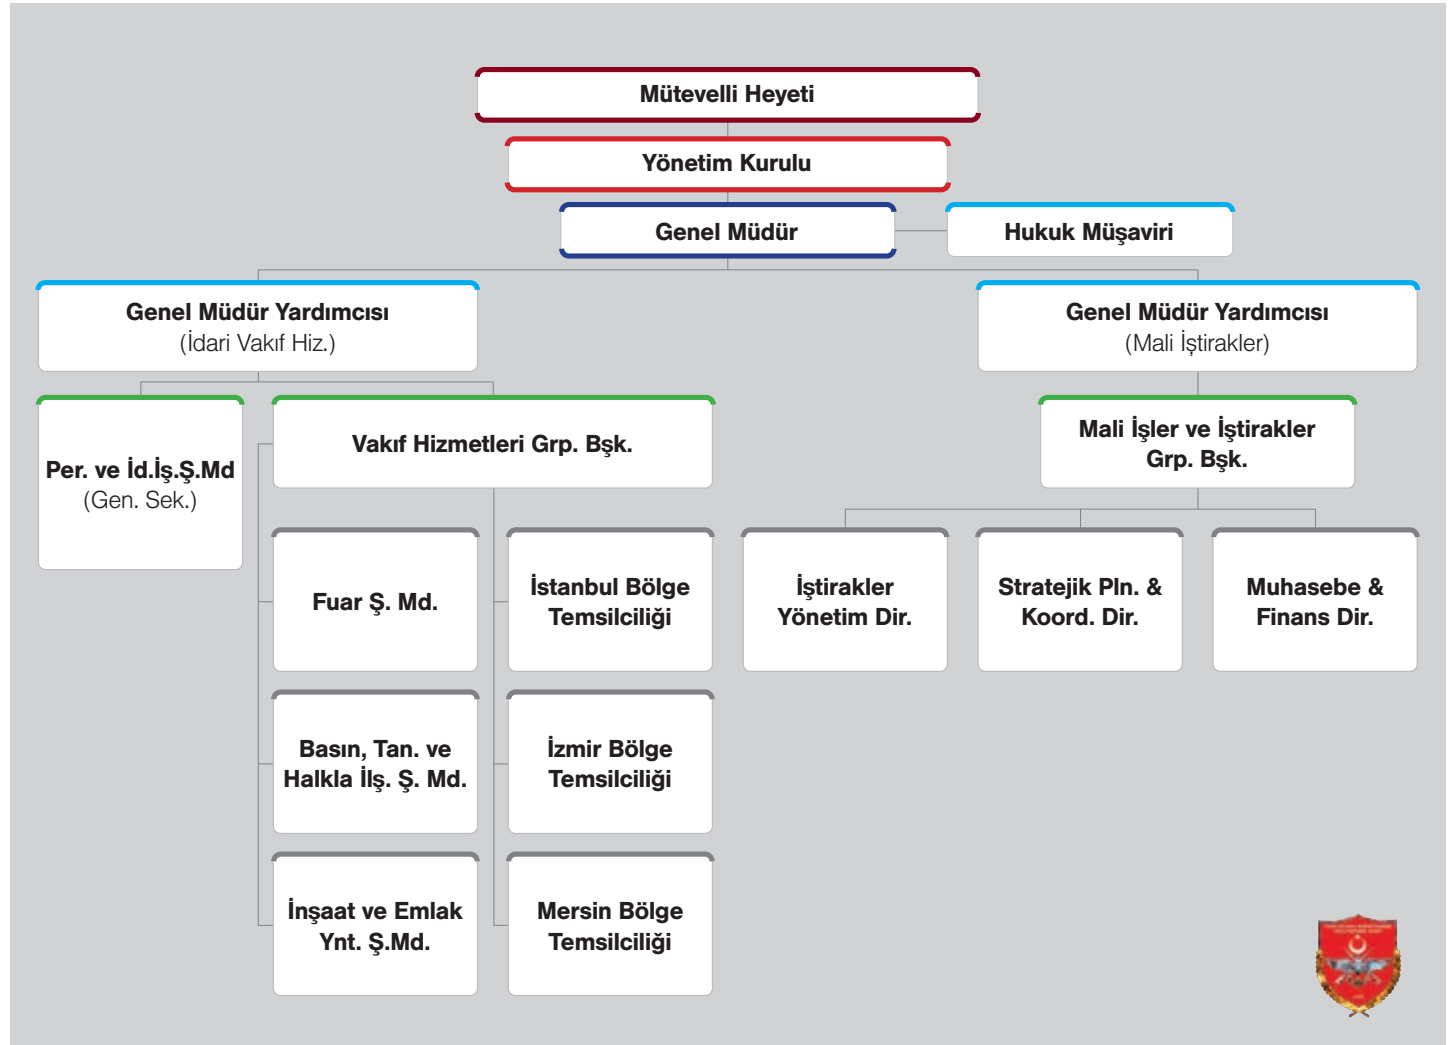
Mütevelli Heyeti

Yönetim Kurulu

Genel Müdür

Hukuk Müşaviri

Genel Müdür Yardımcısı
(İdari Vakıf Hiz.)

Genel Müdür Yardımcısı
(Mali İştirakler)

Per. ve İd.İş.Ş.Md
(Gen. Sek.)

Vakıf Hizmetleri Grp. Bşk.

Mali İşler ve İştirakler Grp. Bşk.

Fuar Ş. Md.

İstanbul Bölge Temsilciliği

İştirakler Yönetim Dir.

Stratejik Pln. & Koord. Dir.

Muhasebe & Finans Dir.

Basın, Tan. ve Halkla İlş. Ş. Md.

İzmir Bölge Temsilciliği

İnşaat ve Emlak Ynt. Ş.Md.

Mersin Bölge Temsilciliği

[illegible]